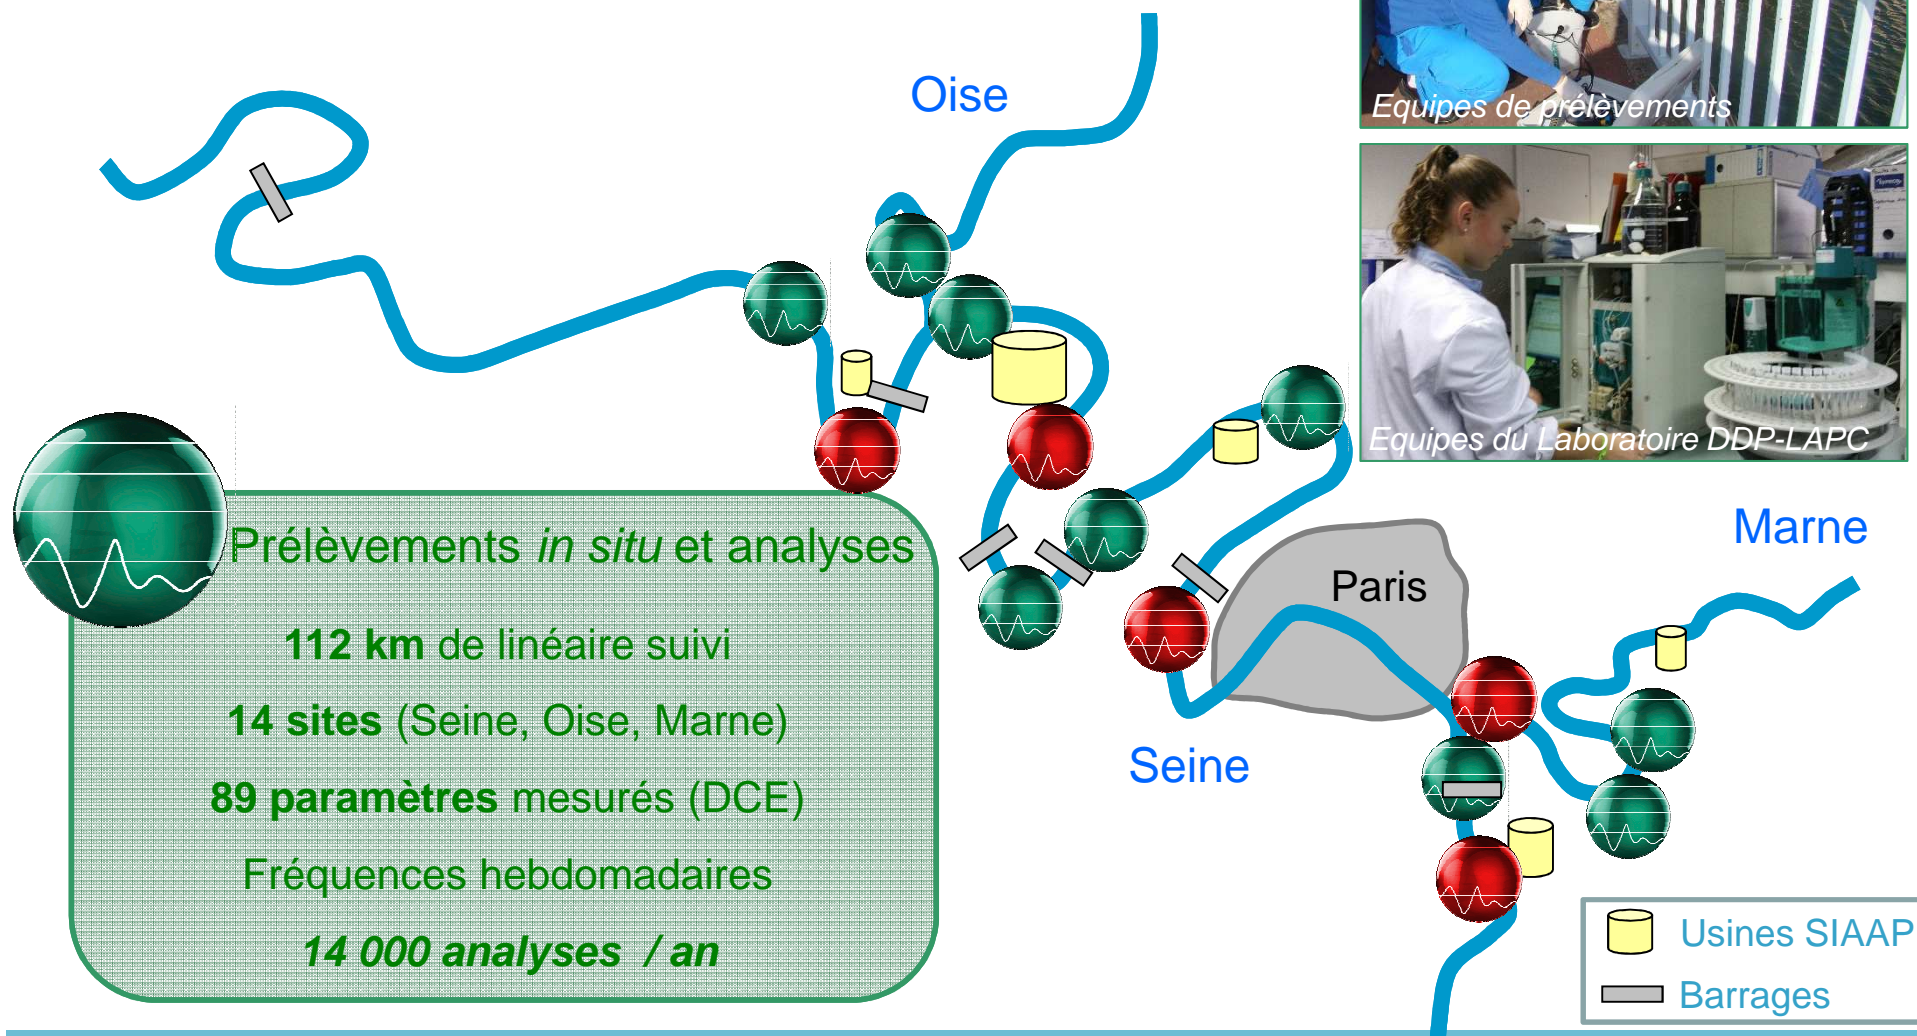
Oise

Equipes de prélèvements

Equipes du Laboratoire DDP-LAPC

Prélèvements *in situ* et analyses

**112 km** de linéaire suivi

**14 sites** (Seine, Oise, Marne)

**89 paramètres** mesurés (DCE)

Fréquences hebdomadaires

***14 000 analyses / an***

Marne

Paris

Seine

Usines SIAAP

Barrages